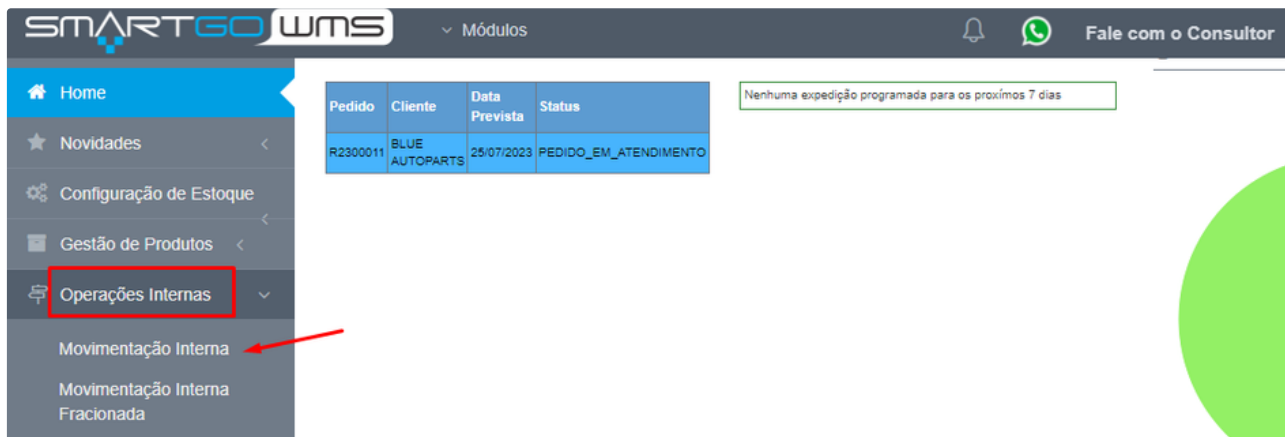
SMARTGO WMS

Módulos

Fale com o Consultor

Home
Novidades
Configuração de Estoque
Gestão de Produtos
Operações Internas
Movimentação Interna
Movimentação Interna Fracionada

| Pedido | Cliente | Data Prevista | Status |
|---|---|---|---|
| R2300011 | BLUE AUTOPARTS | 25/07/2023 | PEDIDO_EM_ATENDIMENTO |

Nenhuma expedição programada para os próximos 7 dias